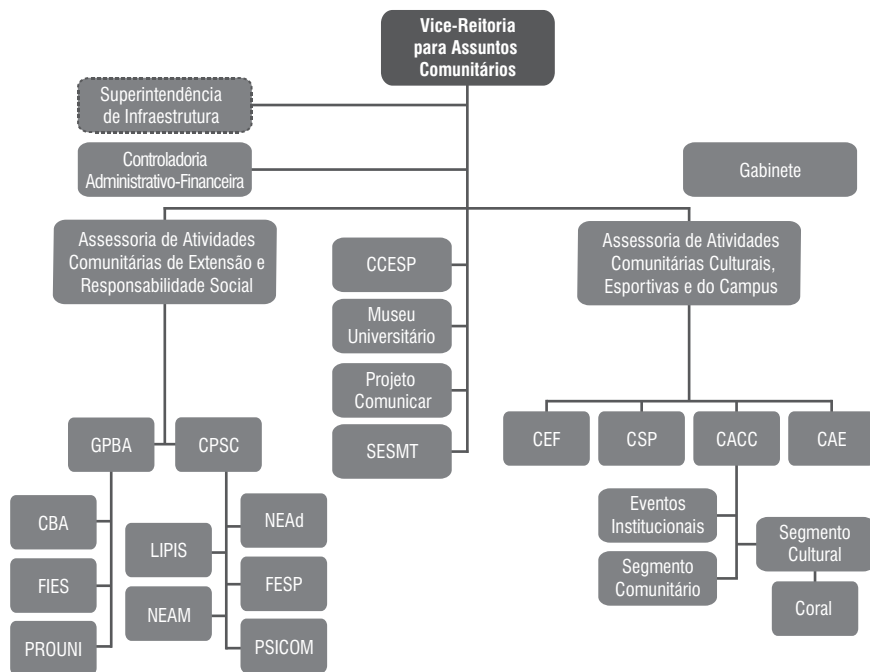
Vice-Reitoria para Assuntos Comunitários

Superintendência de Infraestrutura

Controladoria Administrativo-Financeira

Gabinete

Assessoria de Atividades Comunitárias de Extensão e Responsabilidade Social

CCESP

Museu Universitário

Projeto Comunicar

SESMT

Assessoria de Atividades Comunitárias Culturais, Esportivas e do Campus

GPBA

CPSC

CBA

FIES

PROUNI

LIPIS

NEAM

NEAd

FESP

PSICOM

CEF

CSP

CACC

CAE

Eventos Institucionais

Segmento Comunitário

Segmento Cultural

Coral